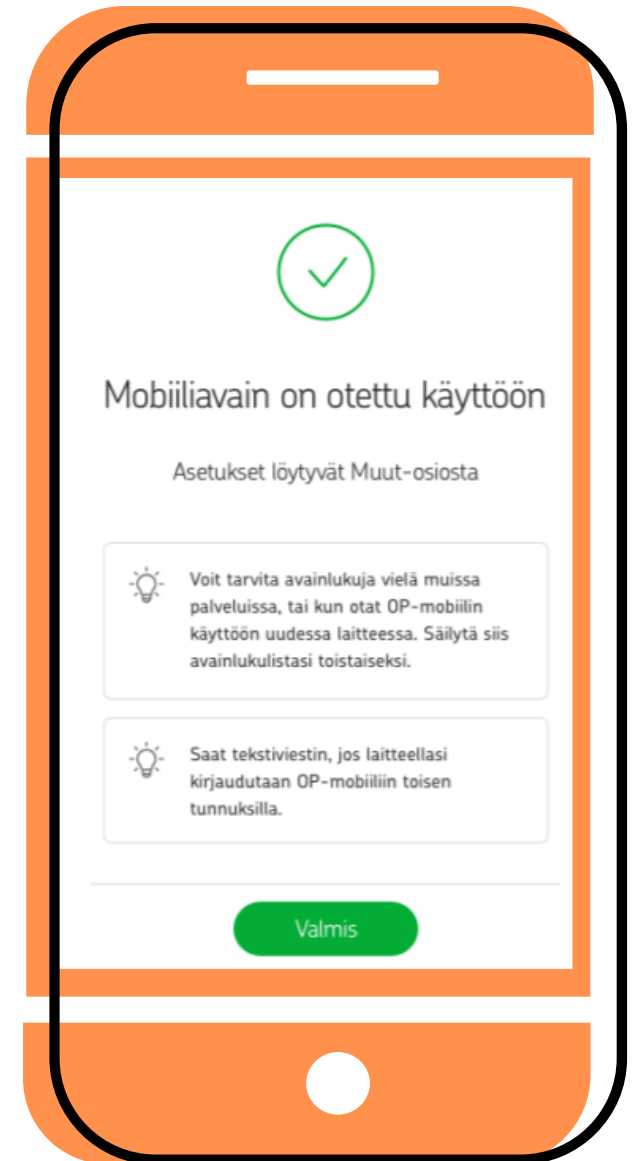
Mobiiliavain on otettu käyttöön

Asetukset löytyvät Muut-osiosta

Voit tarvita avainlukuja vielä muissa palveluissa, tai kun otat OP-mobiilin käyttöön uudessa laitteessa. Säilytä siis avainlukulistasi toistaiseksi.

Saat tekstiviestin, jos laitteellasi kirjaudutaan OP-mobiiliin toisen tunnuksilla.

Valmis